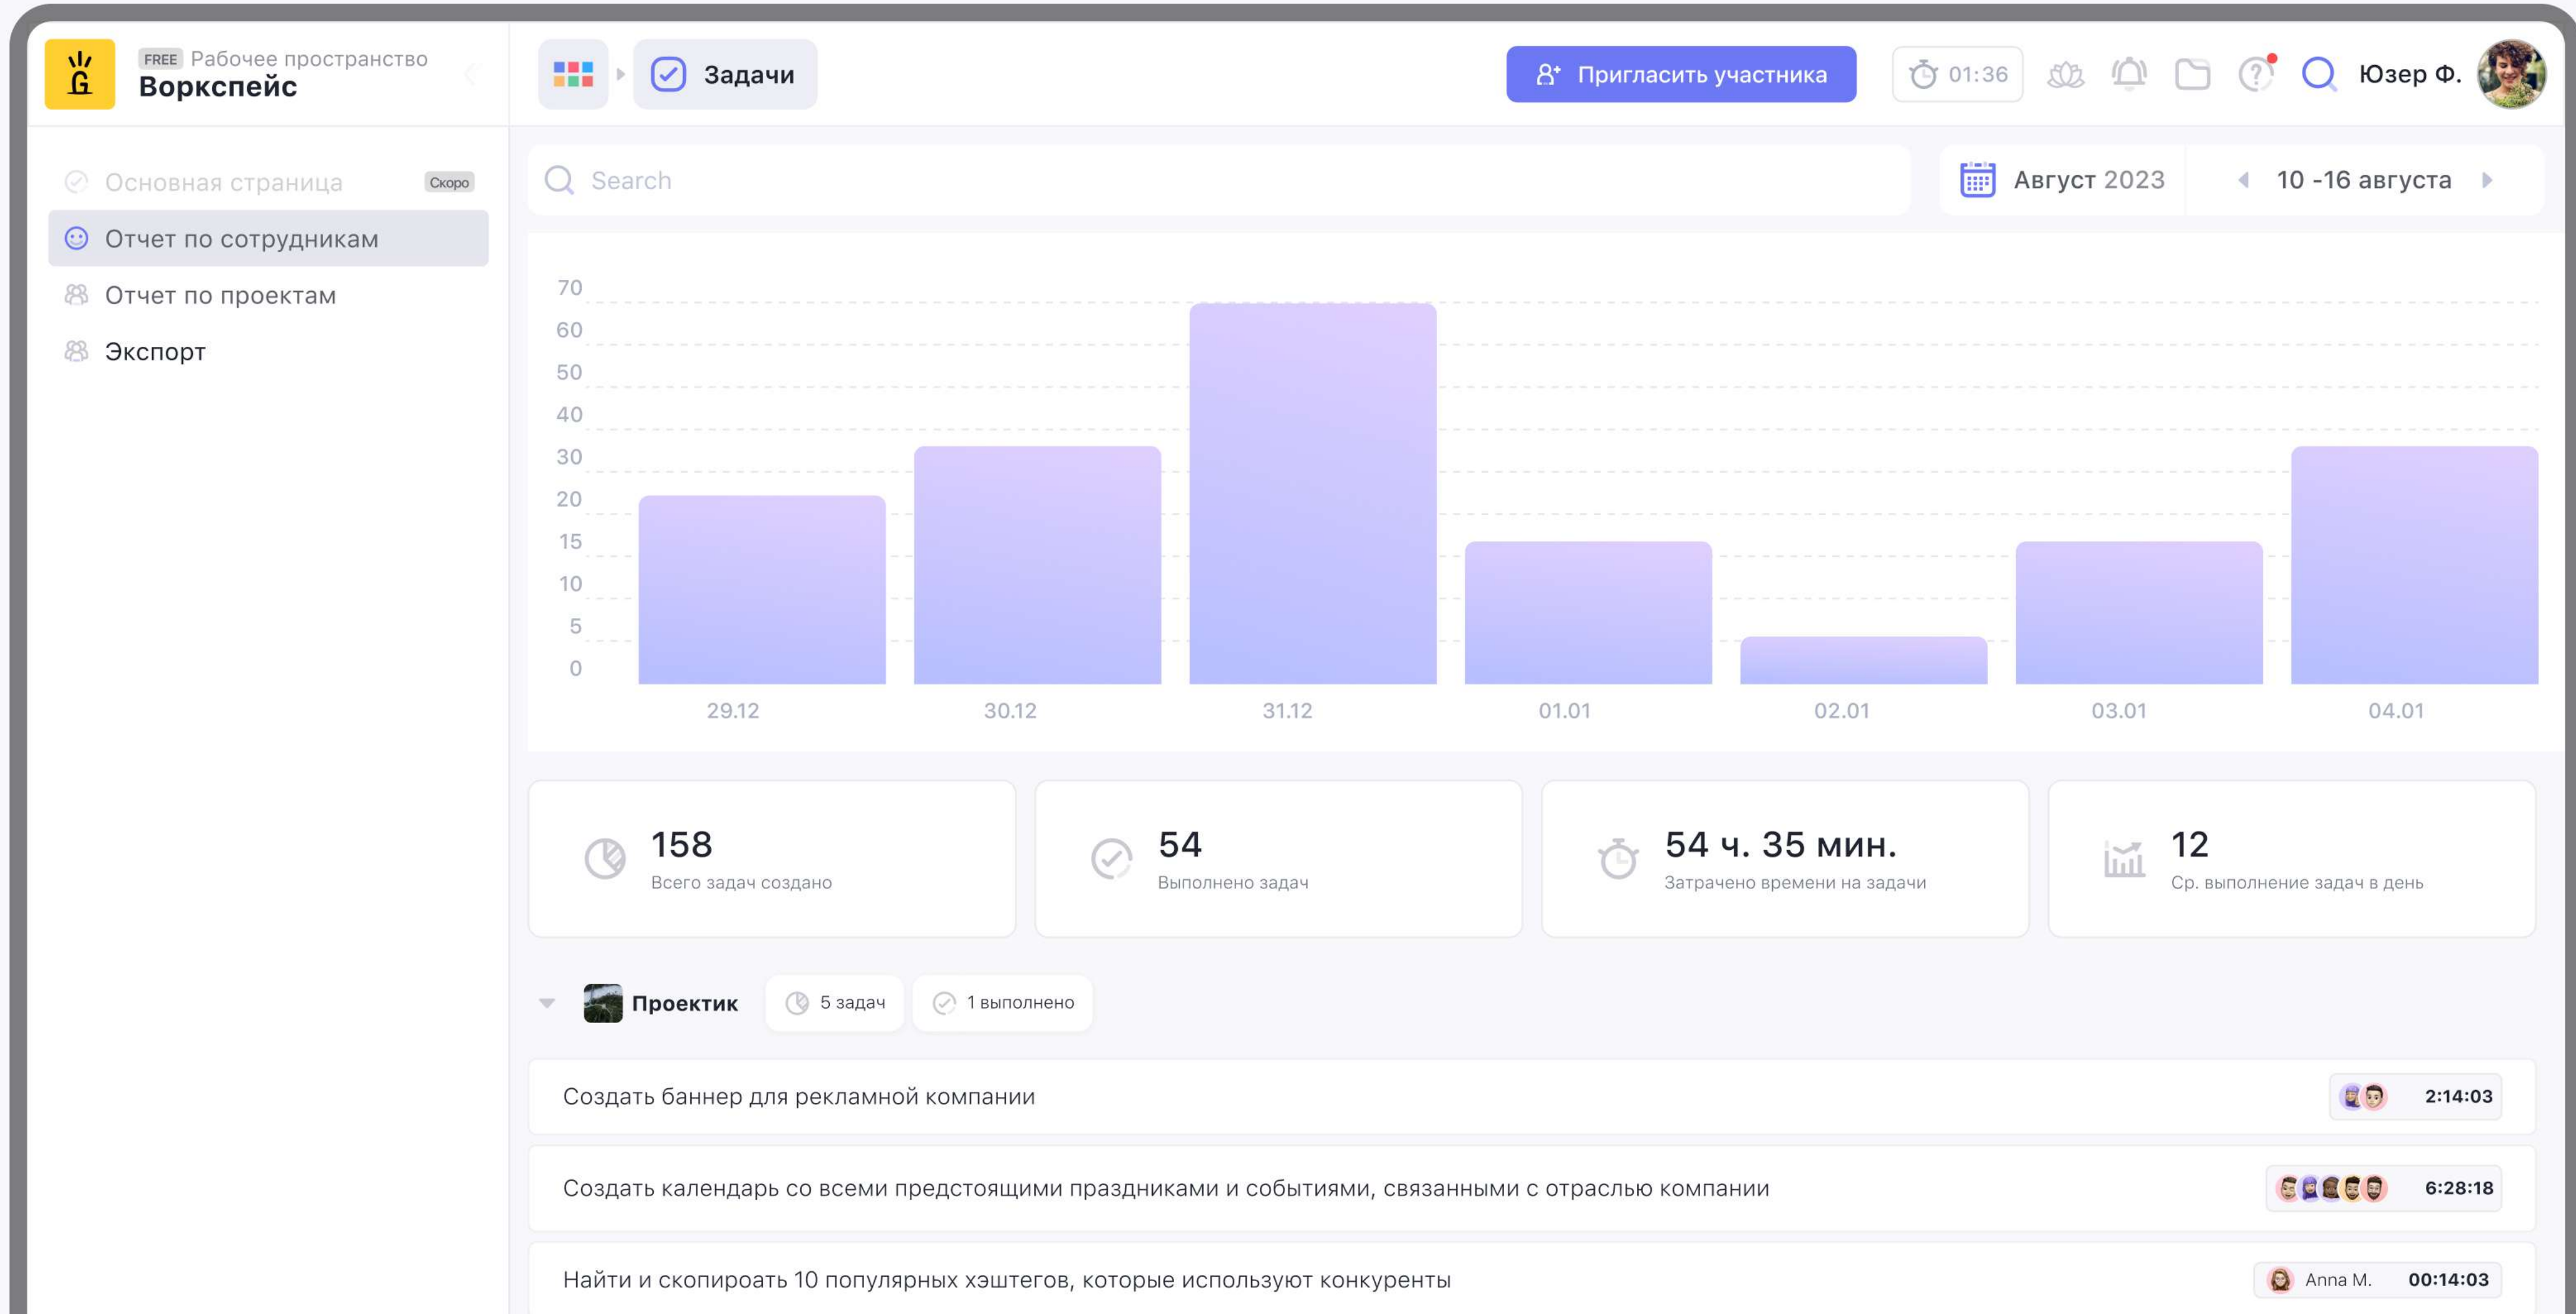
FREE Рабочее пространство
Воркспейс

Задачи

Пригласить участника

01:36

Юзер Ф.

Основная страница Скоро
Отчет по сотрудникам
Отчет по проектам
Экспорт

Search

Август 2023

10 -16 августа

70
60
50
40
30
20
15
10
5
0

29.12
30.12
31.12
01.01
02.01
03.01
04.01

158
Всего задач создано

54
Выполнено задач

54 ч. 35 мин.
Затрачено времени на задачи

12
Ср. выполнение задач в день

Проектик
5 задач
1 выполнено

Создать баннер для рекламной компании
2:14:03

Создать календарь со всеми предстоящими праздниками и событиями, связанными с отраслью компании
6:28:18

Найти и скопироать 10 популярных хэштегов, которые используют конкуренты
Anna M.
00:14:03